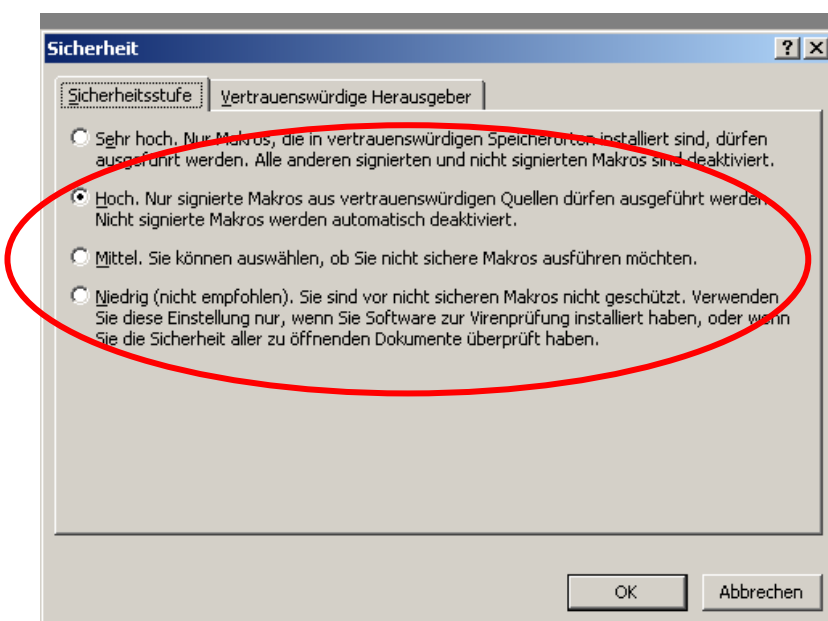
Sicherheit

? X

Sicherheitsstufe | Vertrauenswürdige Herausgeber

Sehr hoch. Nur Makros, die in vertrauenswürdigen Speicherorten installiert sind, dürfen ausgeführt werden. Alle anderen signierten und nicht signierten Makros sind deaktiviert.

Hoch. Nur signierte Makros aus vertrauenswürdigen Quellen dürfen ausgeführt werden. Nicht signierte Makros werden automatisch deaktiviert.

Mittel. Sie können auswählen, ob Sie nicht sichere Makros ausführen möchten.

Niedrig (nicht empfohlen). Sie sind vor nicht sicheren Makros nicht geschützt. Verwenden Sie diese Einstellung nur, wenn Sie Software zur Virenprüfung installiert haben, oder wenn Sie die Sicherheit aller zu öffnenden Dokumente überprüft haben.

OK

Abbrechen